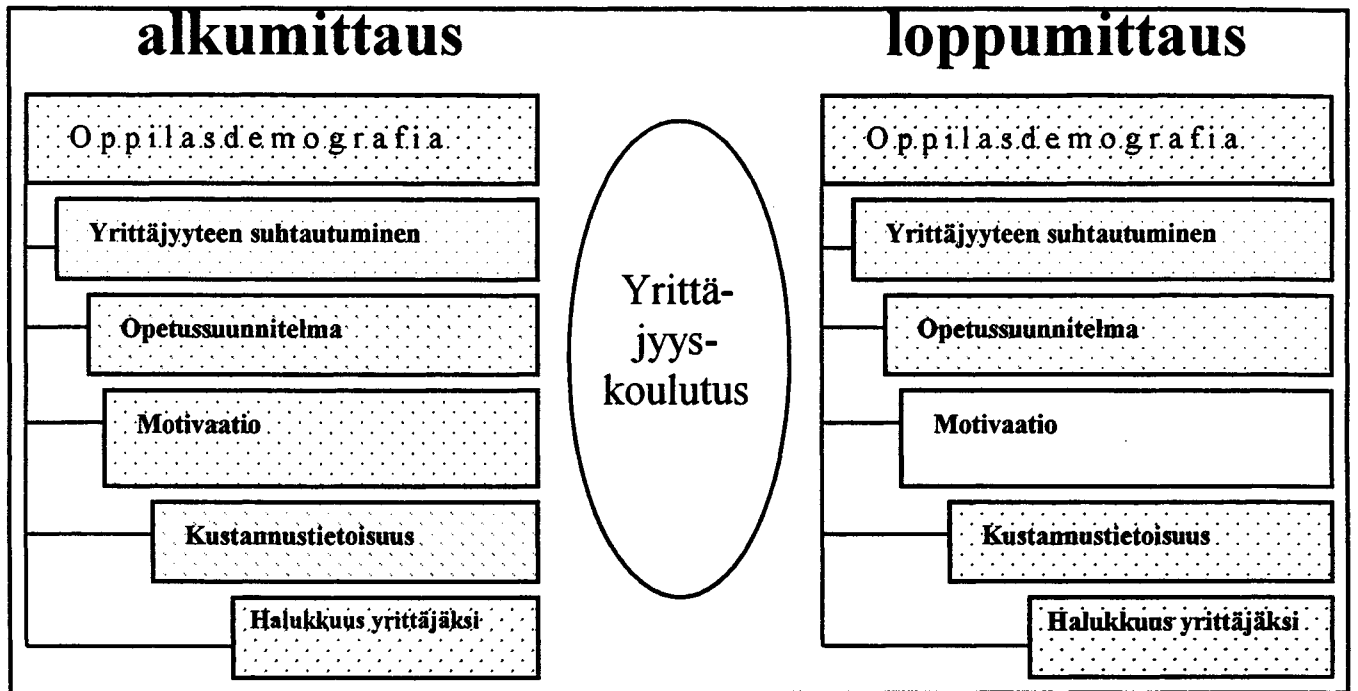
alkumittaus

Oppilasdemografia

Yrittäjyyteen suhtautuminen

Opetussuunnitelma

Motivaatio

Kustannustietoisuus

Halukkuus yrittäjäksi

Yrittäjyyskoulutus

loppumittaus

Oppilasdemografia

Yrittäjyyteen suhtautuminen

Opetussuunnitelma

Motivaatio

Kustannustietoisuus

Halukkuus yrittäjäksi